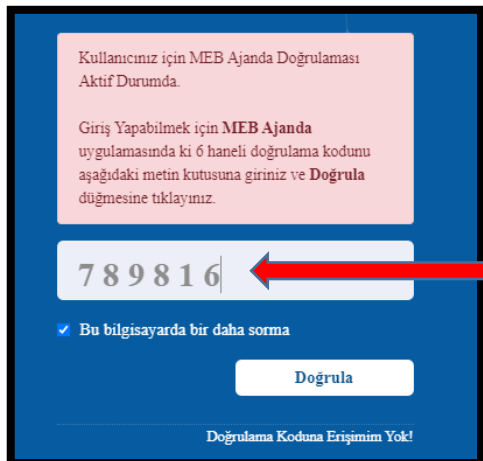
Kullanıcınız için MEB Ajanda Doğrulaması Aktif Durumda.

Giriş Yapabilmek için **MEB Ajanda** uygulamasında ki 6 haneli doğrulama kodunu aşağıdaki metin kutusuna giriniz ve **Doğrula** düğmesine tıklayınız.

789816

Bu bilgisayarda bir daha sorma

Doğrula

Doğrulama Koduna Erişimim Yok!